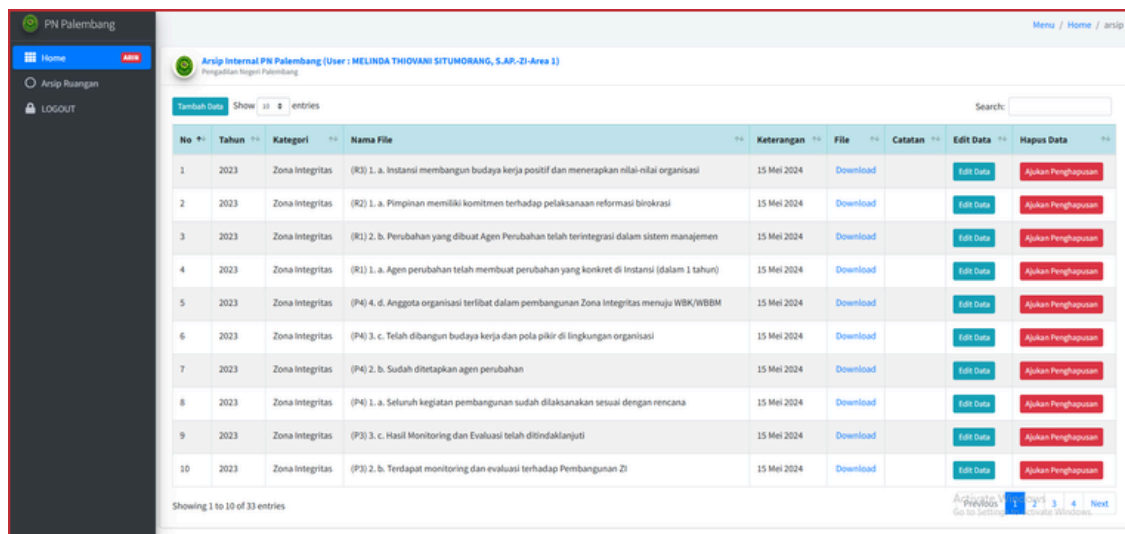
PN Palembang

Home ARSIP

Arsip Ruangan

LOGOUT

Menu / Home / arsip

Arsip Internal PN Palembang (User : MELINDA THIOVANI SITUMORANG, S.AP.-ZI-Area 1)
Pengadilan Negeri Palembang

Tambah Data Show 10 entries

Search:

| No | Tahun | Kategori | Nama File | Keterangan | File | Catatan | Edit Data | Hapus Data |
|---|---|---|---|---|---|---|---|---|
| 1 | 2023 | Zona Integritas | (R3) 1. a. Instansi membangun budaya kerja positif dan menerapkan nilai-nilai organisasi | 15 Mei 2024 | Download | | Edit Data | Ajukan Penghapusan |
| 2 | 2023 | Zona Integritas | (R2) 1. a. Pimpinan memiliki komitmen terhadap pelaksanaan reformasi birokrasi | 15 Mei 2024 | Download | | Edit Data | Ajukan Penghapusan |
| 3 | 2023 | Zona Integritas | (R1) 2. b. Perubahan yang dibuat Agen Perubahan telah terintegrasi dalam sistem manajemen | 15 Mei 2024 | Download | | Edit Data | Ajukan Penghapusan |
| 4 | 2023 | Zona Integritas | (R1) 1. a. Agen perubahan telah membuat perubahan yang konkret di Instansi (dalam 1 tahun) | 15 Mei 2024 | Download | | Edit Data | Ajukan Penghapusan |
| 5 | 2023 | Zona Integritas | (P4) 4. d. Anggota organisasi terlibat dalam pembangunan Zona Integritas menuju WBK/WBBM | 15 Mei 2024 | Download | | Edit Data | Ajukan Penghapusan |
| 6 | 2023 | Zona Integritas | (P4) 3. c. Telah dibangun budaya kerja dan pola pikir di lingkungan organisasi | 15 Mei 2024 | Download | | Edit Data | Ajukan Penghapusan |
| 7 | 2023 | Zona Integritas | (P4) 2. b. Sudah ditetapkan agen perubahan | 15 Mei 2024 | Download | | Edit Data | Ajukan Penghapusan |
| 8 | 2023 | Zona Integritas | (P4) 1. a. Seluruh kegiatan pembangunan sudah dilaksanakan sesuai dengan rencana | 15 Mei 2024 | Download | | Edit Data | Ajukan Penghapusan |
| 9 | 2023 | Zona Integritas | (P3) 3. c. Hasil Monitoring dan Evaluasi telah ditindaklanjuti | 15 Mei 2024 | Download | | Edit Data | Ajukan Penghapusan |
| 10 | 2023 | Zona Integritas | (P3) 2. b. Terdapat monitoring dan evaluasi terhadap Pembangunan ZI | 15 Mei 2024 | Download | | Edit Data | Ajukan Penghapusan |

Showing 1 to 10 of 33 entries

Previous 1 2 3 4 Next

Activate Windows
Go to Settings to activate Windows.